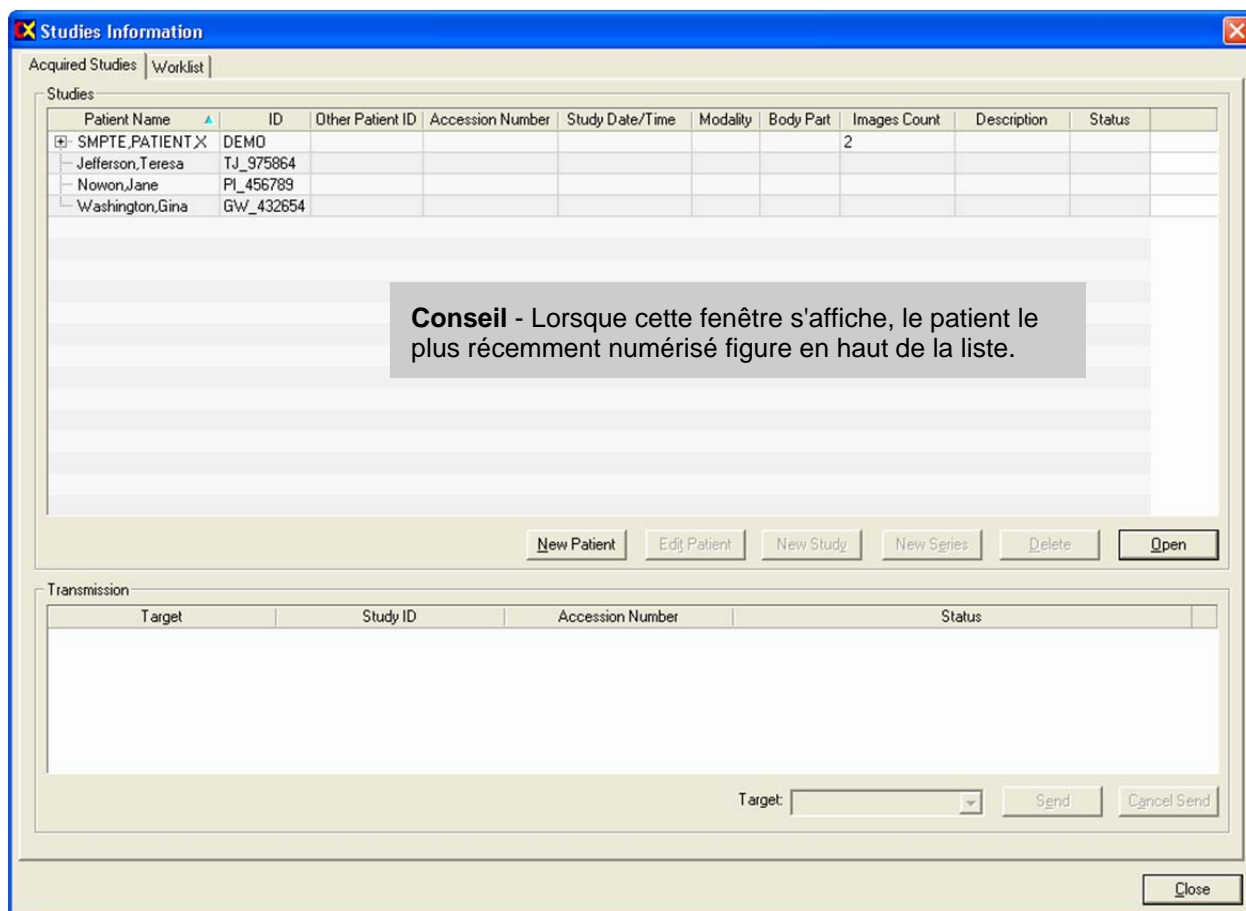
Studies Information

Acquired Studies | Worklist

Studies

| Patient Name | ID | Other Patient ID | Accession Number | Study Date/Time | Modality | Body Part | Images Count | Description | Status |
|---|---|---|---|---|---|---|---|---|---|
| SMPTE,PATIENT,X | DEMO | | | | | | 2 | | |
| Jefferson,Teresa | TJ_975864 | | | | | | | | |
| Nowon,Jane | PI_456789 | | | | | | | | |
| Washington,Gina | GW_432654 | | | | | | | | |

**Conseil** - Lorsque cette fenêtre s'affiche, le patient le plus récemment numérisé figure en haut de la liste.

New Patient | Edit Patient | New Study | New Series | Delete | Open

Transmission

| Target | Study ID | Accession Number | Status |
|---|---|---|---|

Target: | Send | Cancel Send

Close